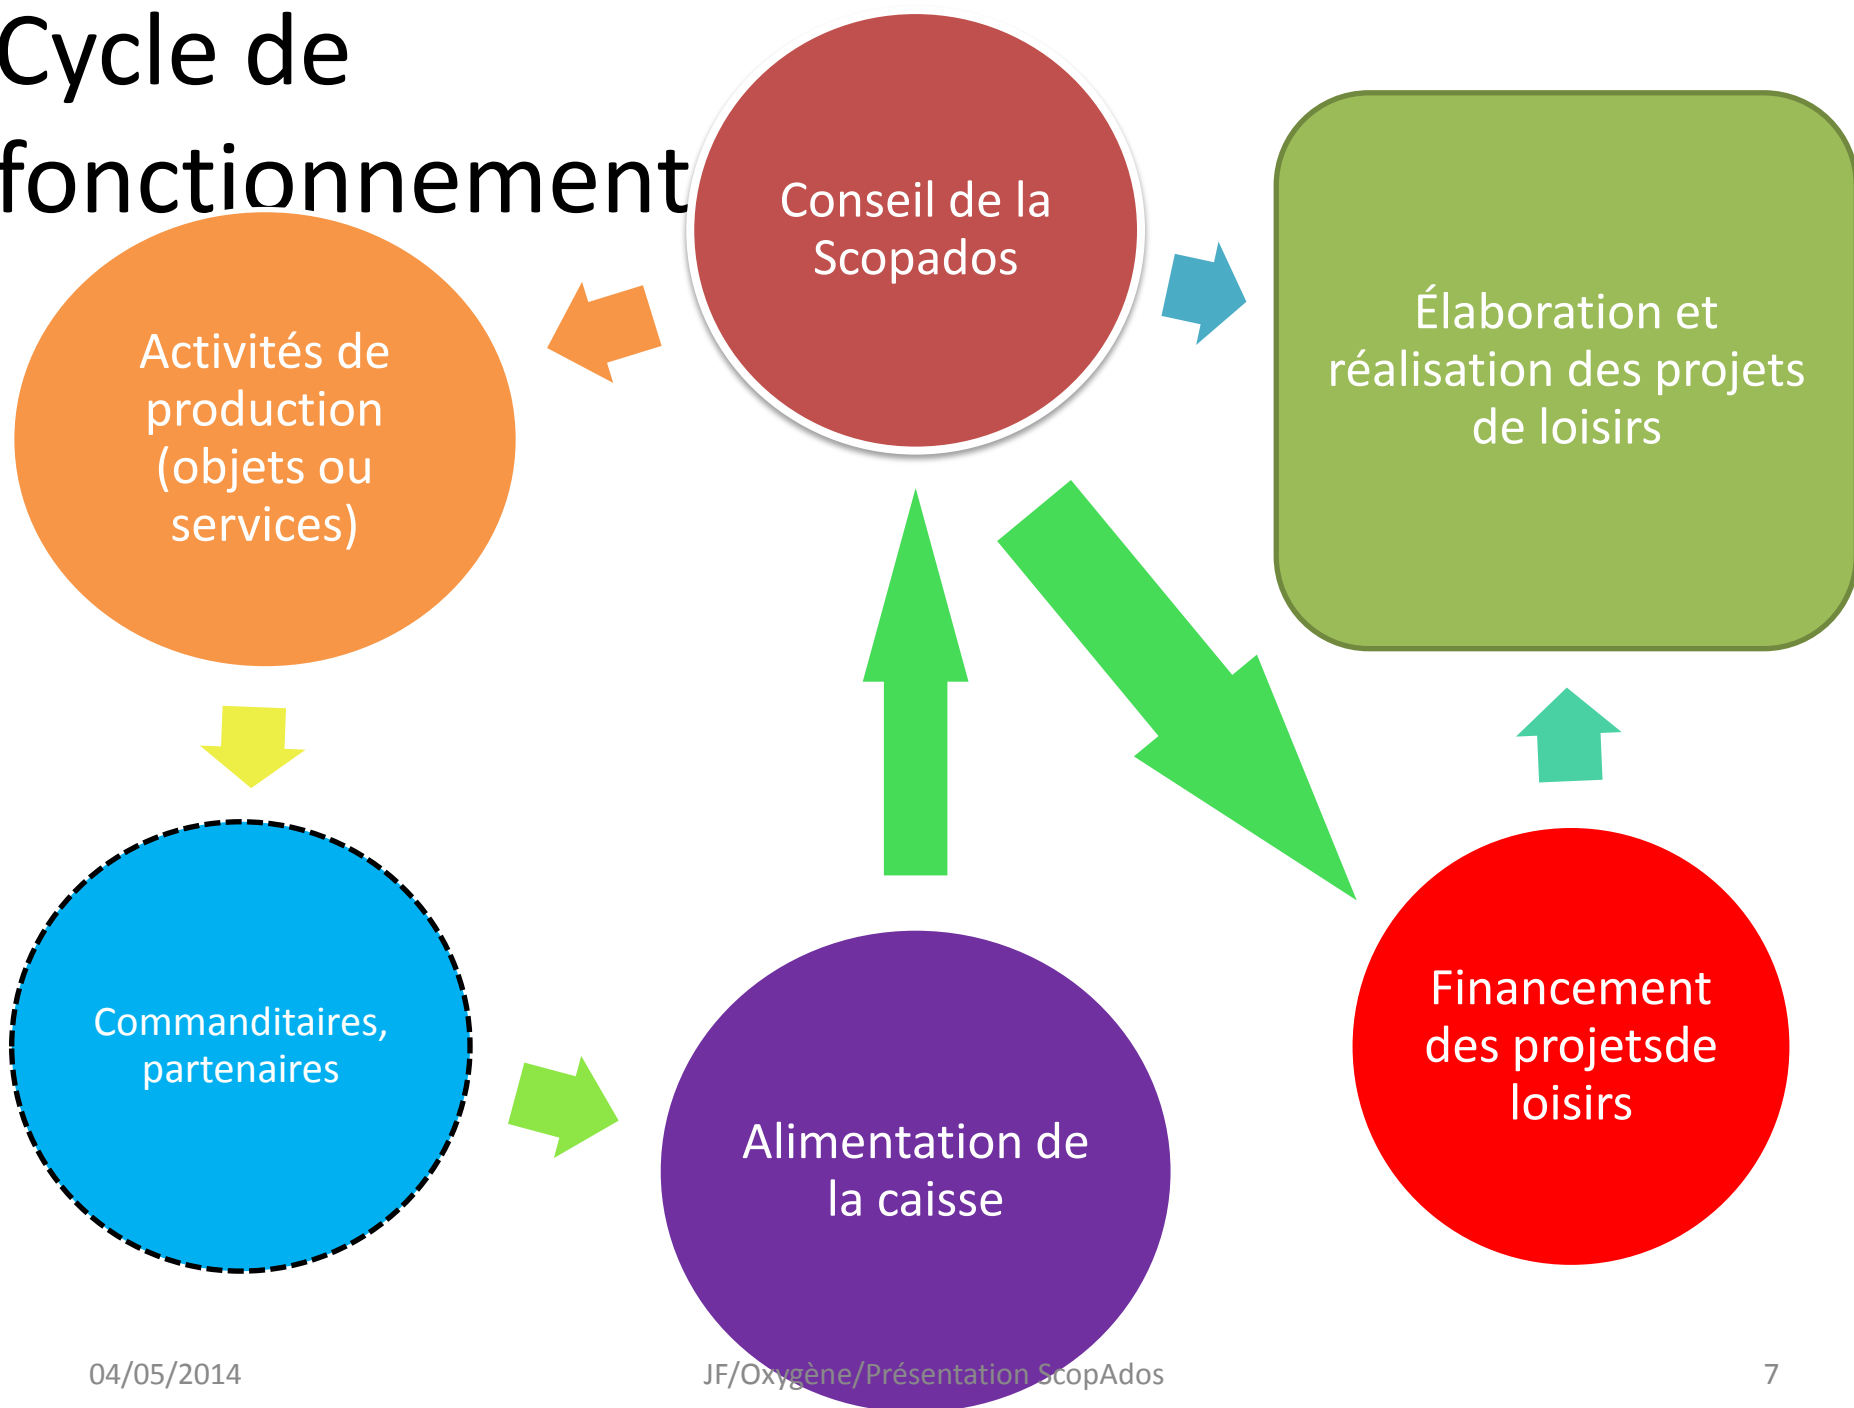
Cycle de fonctionnement

Conseil de la Scopados

Élaboration et réalisation des projets de loisirs

Activités de production (objets ou services)

Commanditaires, partenaires

Alimentation de la caisse

Financement des projetsde loisirs

04/05/2014

JF/Oxygène/Présentation ScopAdos

7